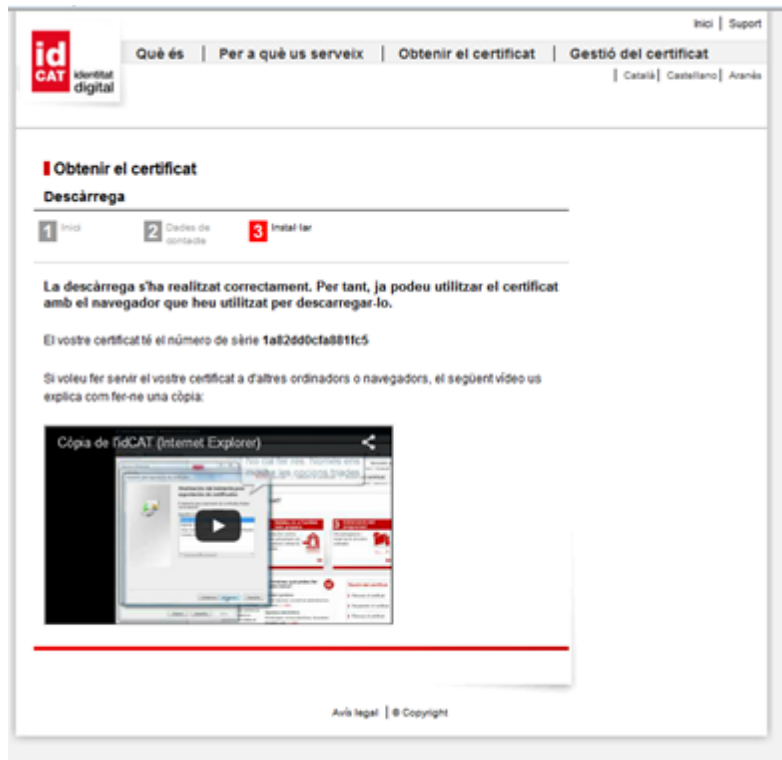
Inici | Suport

id CAT identitat digital

Què és | Per a què us serveix | Obtenir el certificat | Gestió del certificat

| Català | Castellano | Aranés

Obtenir el certificat

Descàrrega

1 Inici 2 Dades de contacte 3 Instal·lar

La descàrrega s'ha realitzat correctament. Per tant, ja podeu utilitzar el certificat amb el navegador que heu utilitzat per descarregar-lo.

El vostre certificat té el número de sèrie 1a82dd0cfa881fc5

Si voleu fer servir el vostre certificat a d'altres ordinadors o navegadors, el següent vídeo us explica com fer-ne una còpia:

Còpia de l'idCAT (Internet Explorer)

Avís legal | © Copyright